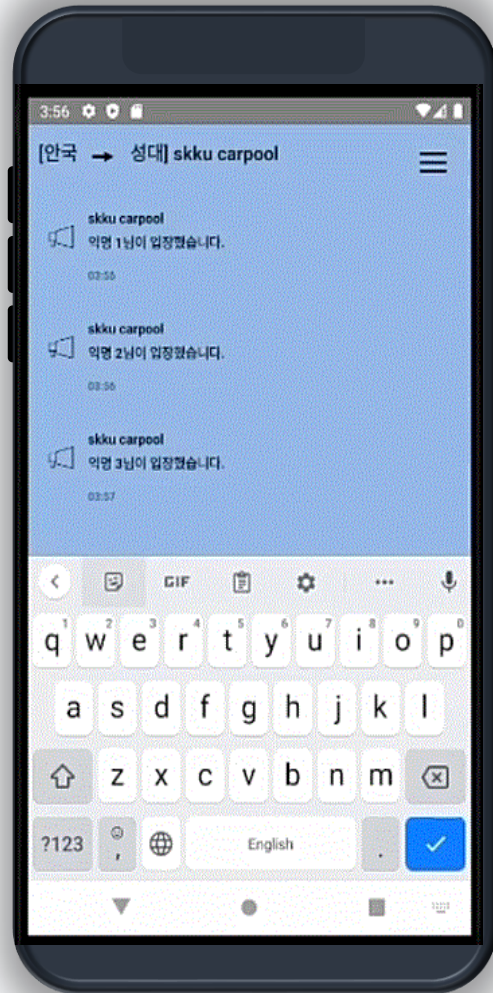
3:56

[안국 → 성대] skku carpool

skku carpool
익명 1님이 입장했습니다.
03:56

skku carpool
익명 2님이 입장했습니다.
03:56

skku carpool
익명 3님이 입장했습니다.
03:57

GIF

1 2 3 4 5 6 7 8 9 0
q w e r t y u i o p
a s d f g h j k l
z x c v b n m
?123 , English .